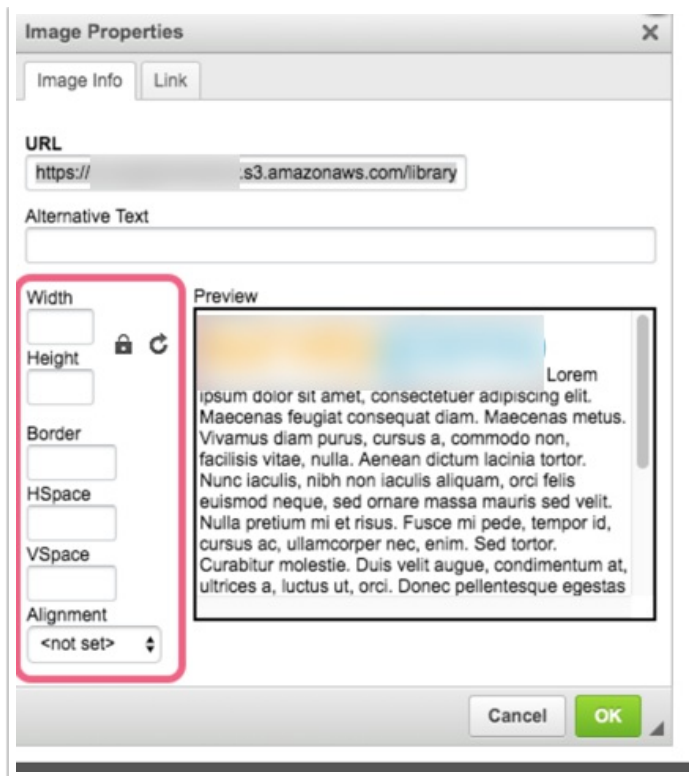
Image Properties

Image Info
Link

URL
https:// .s3.amazonaws.com/library

Alternative Text

Width

Height

Border

HSpace

VSpace

Alignment
<not set>

Preview
Lorem ipsum dolor sit amet, consectetuer adipiscing elit. Maecenas feugiat consequat diam. Maecenas metus. Vivamus diam purus, cursus a, commodo non, facilisis vitae, nulla. Aenean dictum lacinia tortor. Nunc iaculis, nibh non iaculis aliquam, orci felis euismod neque, sed ornare massa mauris sed velit. Nulla pretium mi et risus. Fusce mi pede, tempor id, cursus ac, ullamcorper nec, enim. Sed tortor. Curabitur molestie. Duis velit augue, condimentum at, ultrices a, luctus ut, orci. Donec pellentesque egestas

Cancel
OK